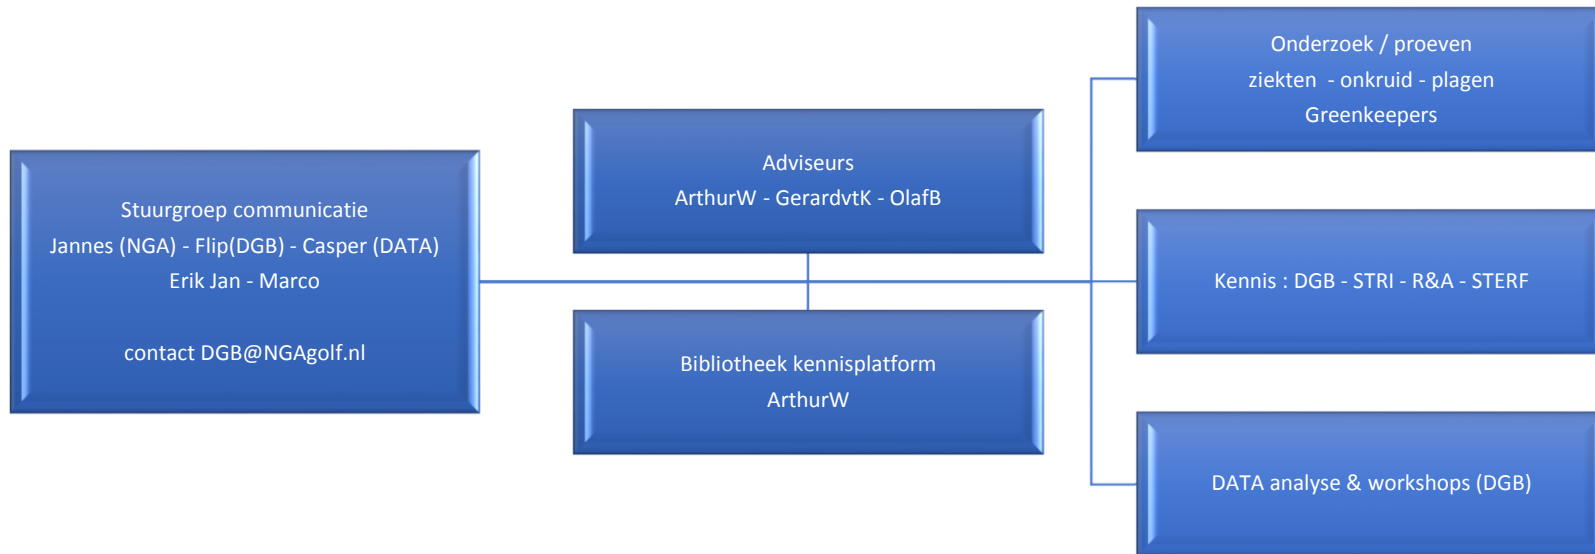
Stuurgroep communicatie
Jannes (NGA) - Flip(DGB) - Casper (DATA)
Erik Jan - Marco

contact DGB@NGAgolf.nl

Adviseurs
ArthurW - GerardvtK - OlafB

Bibliotheek kennisplatform
ArthurW

Onderzoek / proeven
ziekten - onkruid - plagen
Greenkeepers

Kennis : DGB - STRI - R&A - STERF

DATA analyse & workshops (DGB)